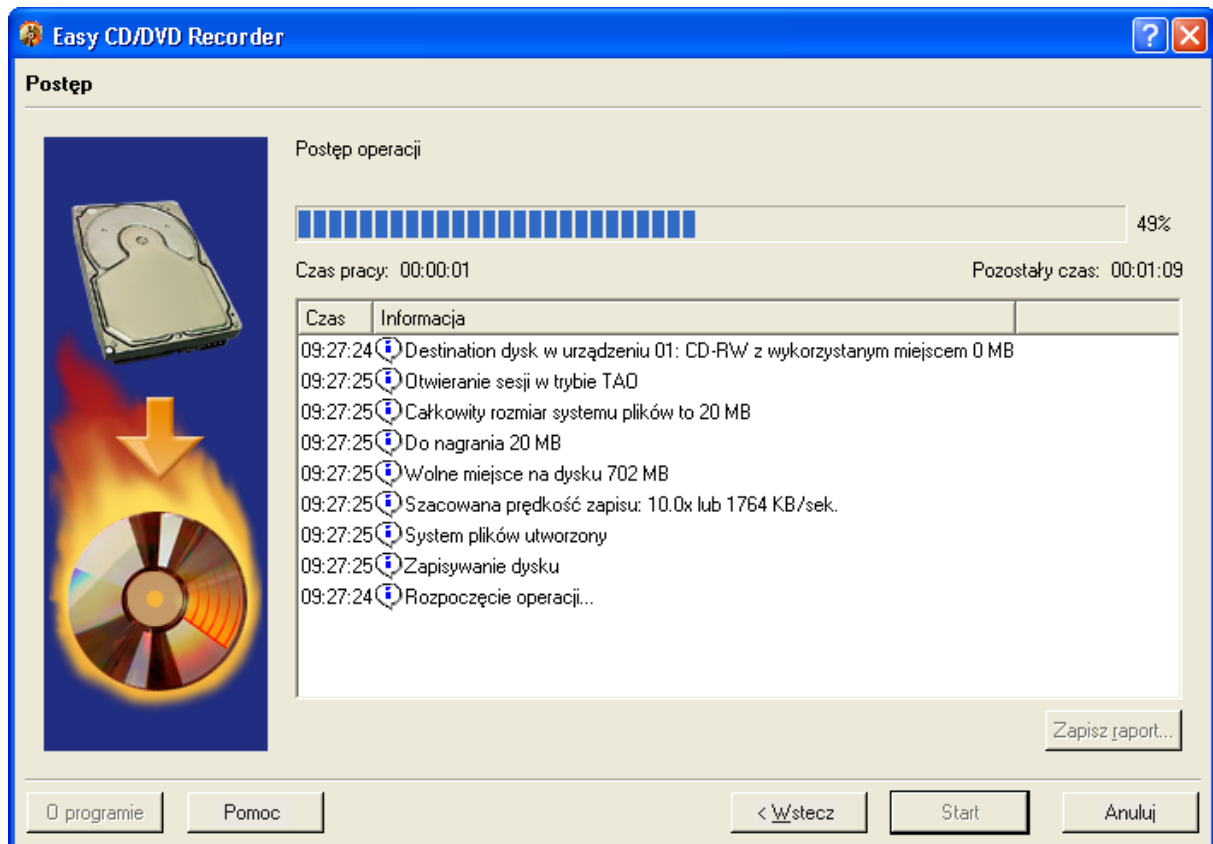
Easy CD/DVD Recorder

Postęp

Postęp operacji

49%

Czas pracy: 00:00:01

Pozostały czas: 00:01:09

| Czas | Informacja |
|---|---|
| 09:27:24 | Destination dysk w urządzeniu 01: CD-RW z wykorzystanym miejscem 0 MB |
| 09:27:25 | Otwieranie sesji w trybie TAO |
| 09:27:25 | Całkowity rozmiar systemu plików to 20 MB |
| 09:27:25 | Do nagrania 20 MB |
| 09:27:25 | Wolne miejsce na dysku 702 MB |
| 09:27:25 | Szacowana prędkość zapisu: 10.0x lub 1764 KB/sek. |
| 09:27:25 | System plików utworzony |
| 09:27:25 | Zapisywanie dysku |
| 09:27:24 | Rozpoczęcie operacji... |

Zapisz raport...

O programie

Pomoc

< Wstecz

Start

Anuluj